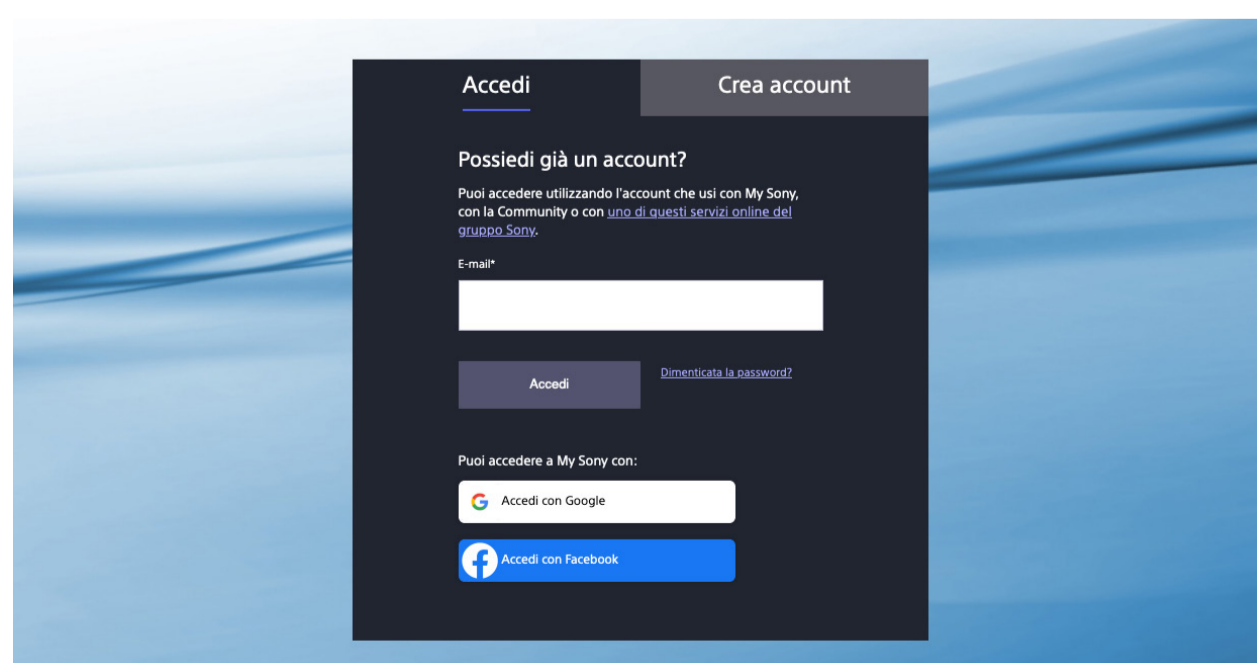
Accedi

Crea account

Possiedi già un account?

Puoi accedere utilizzando l'account che usi con My Sony, con la Community o con uno di questi servizi online del gruppo Sony.

E-mail*

Accedi

Dimenticata la password?

Puoi accedere a My Sony con:

Accedi con Google

Accedi con Facebook